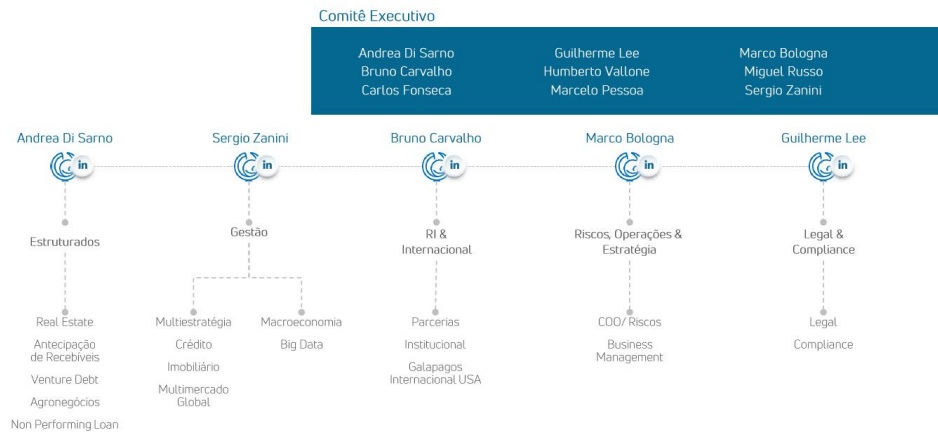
Comitê Executivo

Andrea Di Sarno
Bruno Carvalho
Carlos Fonseca

Guilherme Lee
Humberto Vallone
Marcelo Pessoa

Marco Bologna
Miguel Russo
Sergio Zanini

Andrea Di Sarno
in
Estruturados
Real Estate
Antecipação de Recebíveis
Venture Debt
Agronegócios
Non Performing Loan

Sergio Zanini
in
Gestão
Multiestratégia
Crédito
Imobiliário
Multimercado Global
Macroeconomia
Big Data

Bruno Carvalho
in
RI & Internacional
Parcerias
Institucional
Galapagos Internacional USA

Marco Bologna
in
Riscos, Operações & Estratégia
COO/ Riscos
Business Management

Guilherme Lee
in
Legal & Compliance
Legal
Compliance